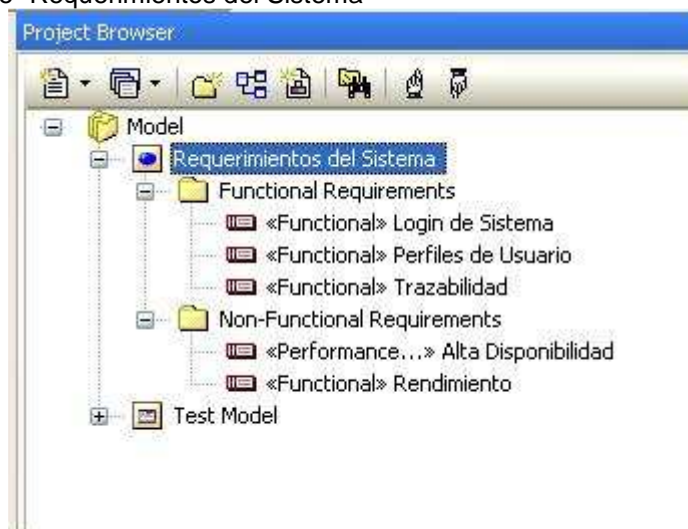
Project Browser

Model
Requerimientos del Sistema
Functional Requirements
«Functional» Login de Sistema
«Functional» Perfiles de Usuario
«Functional» Trazabilidad
Non-Functional Requirements
«Performance...» Alta Disponibilidad
«Functional» Rendimiento
Test Model